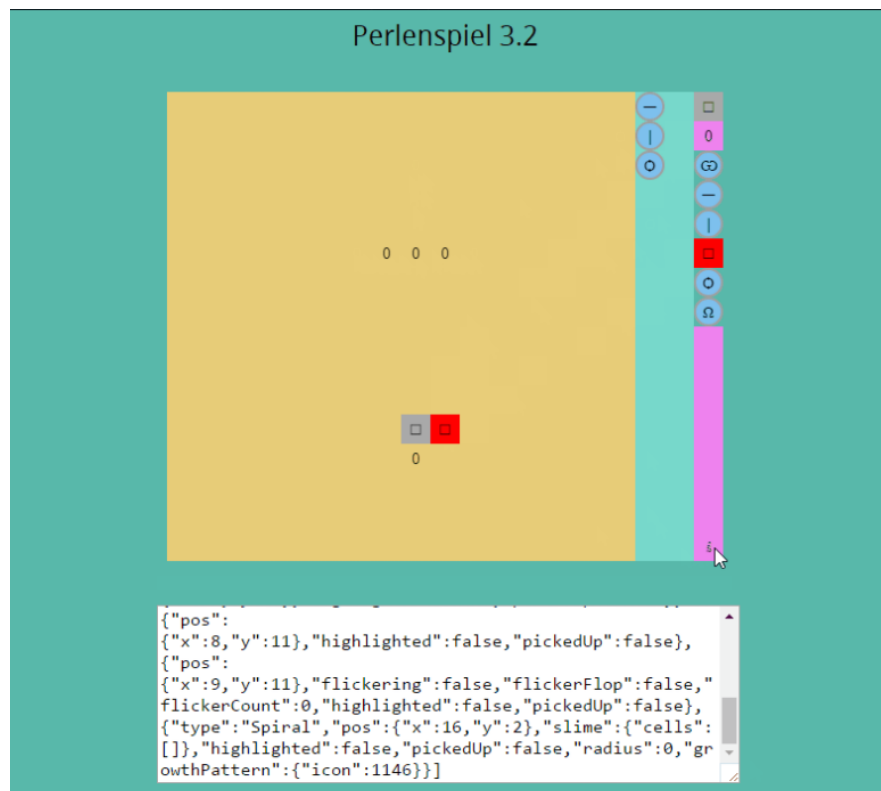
Perlenspiel 3.2

—
|
O

□
0
ↀ
—
|
□
O
Ω

0 0 0

□ □
0

i

{"pos":
{"x":8,"y":11},"highlighted":false,"pickedUp":false},
{"pos":
{"x":9,"y":11},"flickering":false,"flickerFlop":false,"flickerCount":0,"highlighted":false,"pickedUp":false},
{"type":"Spiral","pos":{"x":16,"y":2},"slime":{"cells":
[]},"highlighted":false,"pickedUp":false,"radius":0,"growthPattern":{"icon":1146}}]